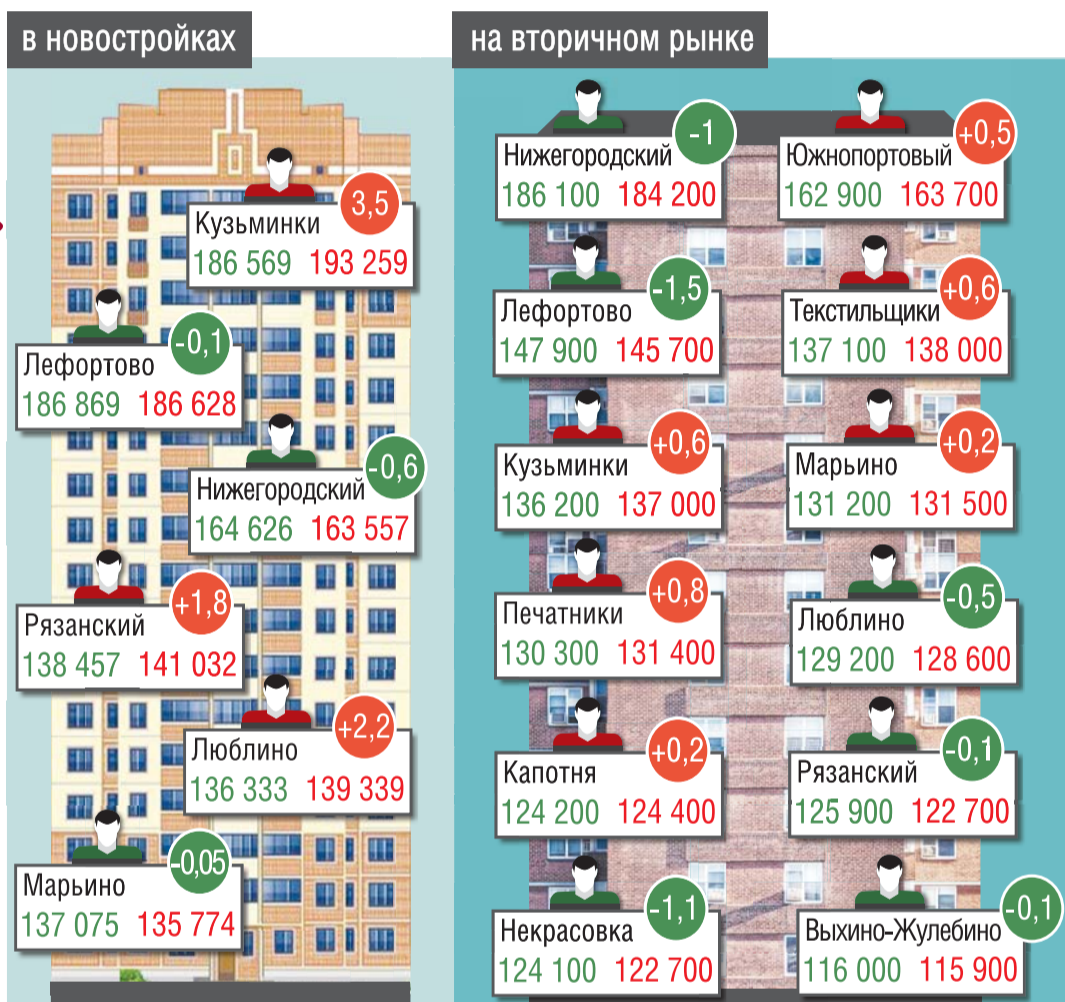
в новостройках

Кузьминки 3,5
186 569 193 259

Лефортово -0,1
186 869 186 628

Нижегородский -0,6
164 626 163 557

Рязанский +1,8
138 457 141 032

Люблино +2,2
136 333 139 339

Марьино -0,05
137 075 135 774

на вторичном рынке

Нижегородский -1
186 100 184 200

Южнопортовый +0,5
162 900 163 700

Лефортово -1,5
147 900 145 700

Текстильщики +0,6
137 100 138 000

Кузьминки +0,6
136 200 137 000

Марьино +0,2
131 200 131 500

Печатники +0,8
130 300 131 400

Люблино -0,5
129 200 128 600

Капотня +0,2
124 200 124 400

Рязанский -0,1
125 900 122 700

Некрасовка -1,1
124 100 122 700

Выхино-Жулебино -0,1
116 000 115 900